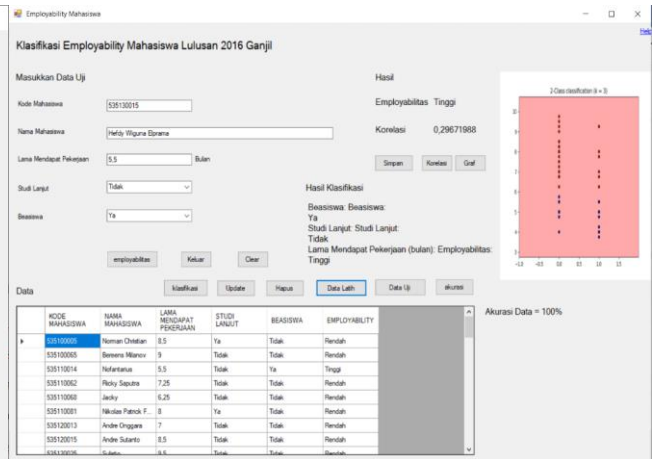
Employability Mahasiswa

Help

Klasifikasi Employability Mahasiswa Lulusan 2016 Ganjil

Masukkan Data Uji

Kode Mahasiswa 535130015

Nama Mahasiswa Hefdy Wiguna Ebrama

Lama Mendapat Pekerjaan 5,5 Bulan

Studi Lanjut Tidak

Beasiswa Ya

employabilitas Keluar Clear

Hasil

Employabilitas Tinggi

Korelasi 0,29671988

Simpan Korelasi Graf

Hasil Klasifikasi

Beasiswa: Beasiswa: Ya
Studi Lanjut: Studi Lanjut: Tidak
Lama Mendapat Pekerjaan (bulan): Employabilitas: Tinggi

2-Class classification (k = 3)

Data

klasifikasi Update Hapus Data Latih Data Uji akurasi

| KODE MAHASISWA | NAMA MAHASISWA | LAMA MENDAPAT PEKERJAAN | STUDI LANJUT | BEASISWA | EMPLOYABILITY |
|---|---|---|---|---|---|
| 535100005 | Noman Christian | 8,5 | Ya | Tidak | Rendah |
| 535100065 | Bereens Milanov | 9 | Tidak | Tidak | Rendah |
| 535110014 | Nofantarius | 5,5 | Tidak | Ya | Tinggi |
| 535110062 | Ricky Saputra | 7,25 | Tidak | Tidak | Rendah |
| 535110068 | Jacky | 6,25 | Tidak | Tidak | Rendah |
| 535110081 | Nikolas Patrick F... | 8 | Ya | Tidak | Rendah |
| 535120013 | Andre Onggara | 7 | Tidak | Tidak | Rendah |
| 535120015 | Andre Sutanto | 8,5 | Tidak | Tidak | Rendah |
| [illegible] | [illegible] | 9,5 | Tidak | Tidak | Rendah |

Akurasi Data = 100%